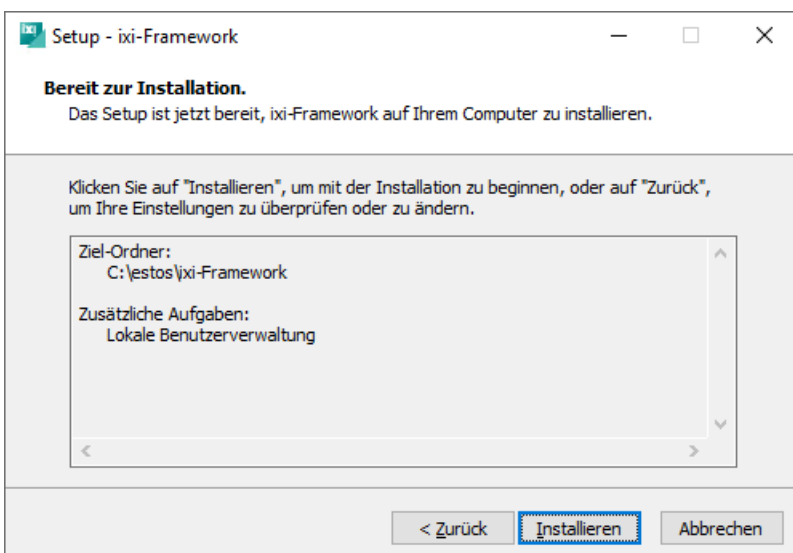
Setup - ixi-Framework

Bereit zur Installation.
Das Setup ist jetzt bereit, ixi-Framework auf Ihrem Computer zu installieren.

Klicken Sie auf "Installieren", um mit der Installation zu beginnen, oder auf "Zurück", um Ihre Einstellungen zu überprüfen oder zu ändern.

Ziel-Ordner:
C:\estos\ixi-Framework

Zusätzliche Aufgaben:
Lokale Benutzerverwaltung

< Zurück
Installieren
Abbrechen